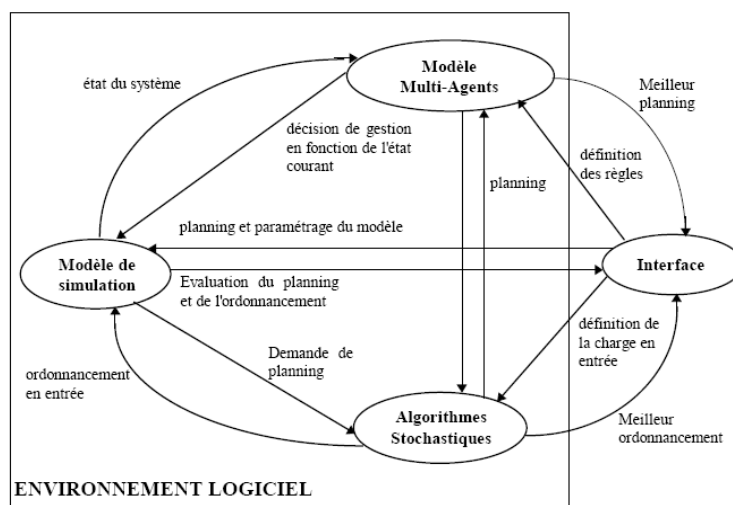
Modèle Multi-Agents

état du système

Meilleur planning

décision de gestion en fonction de l'état courant

définition des règles

planning

planning et paramétrage du modèle

Modèle de simulation

Evaluation du planning et de l'ordonnancement

Interface

définition de la charge en entrée

Demande de planning

ordonnancement en entrée

Algorithmes Stochastiques

Meilleur ordonnancement

ENVIRONNEMENT LOGICIEL